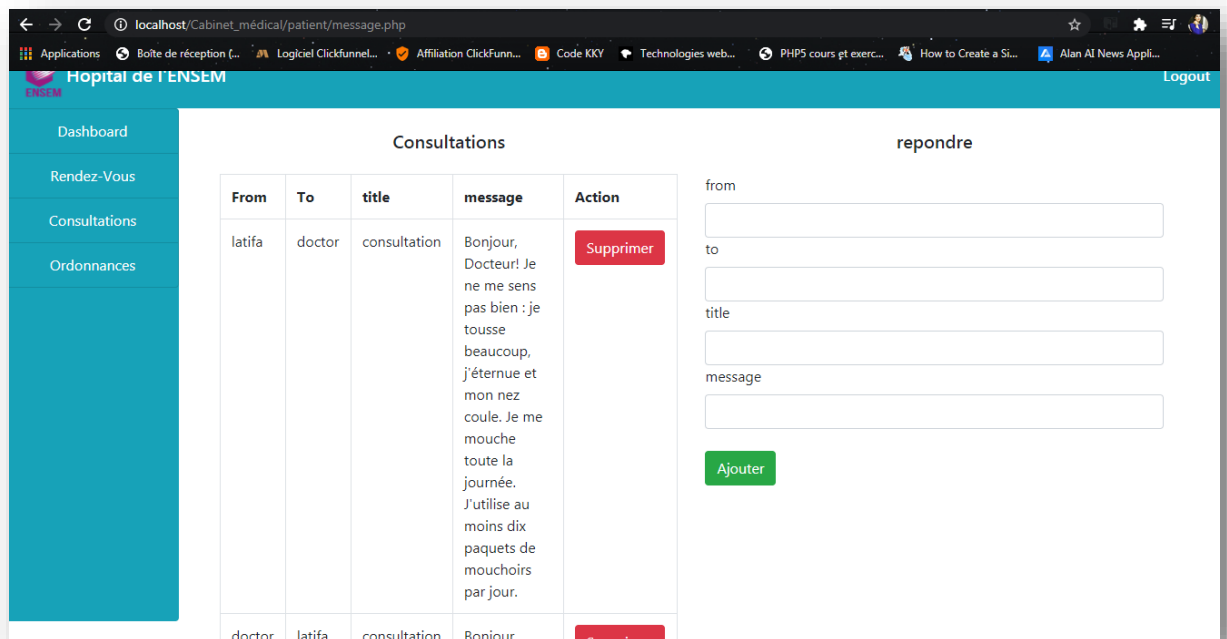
localhost/Cabinet_médical/patient/message.php

Applications Boîte de réception (... Logiciel Clickfunnel... Affiliation ClickFunn... Code KKY Technologies web... PHP5 cours et exerc... How to Create a Si... Alan AI News Appli...

ENSEM Hopital de l'ENSEM

Logout

Dashboard

Rendez-Vous

Consultations

Ordonnances

Consultations

| From | To | title | message | Action |
|---|---|---|---|---|
| latifa | doctor | consultation | Bonjour, Docteur! Je ne me sens pas bien : je tousse beaucoup, j'éternue et mon nez coule. Je me mouche toute la journée. J'utilise au moins dix paquets de mouchoirs par jour. | Supprimer |
| doctor | latifa | consultation | Bonjour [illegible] | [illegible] |

repondre

from

to

title

message

Ajouter